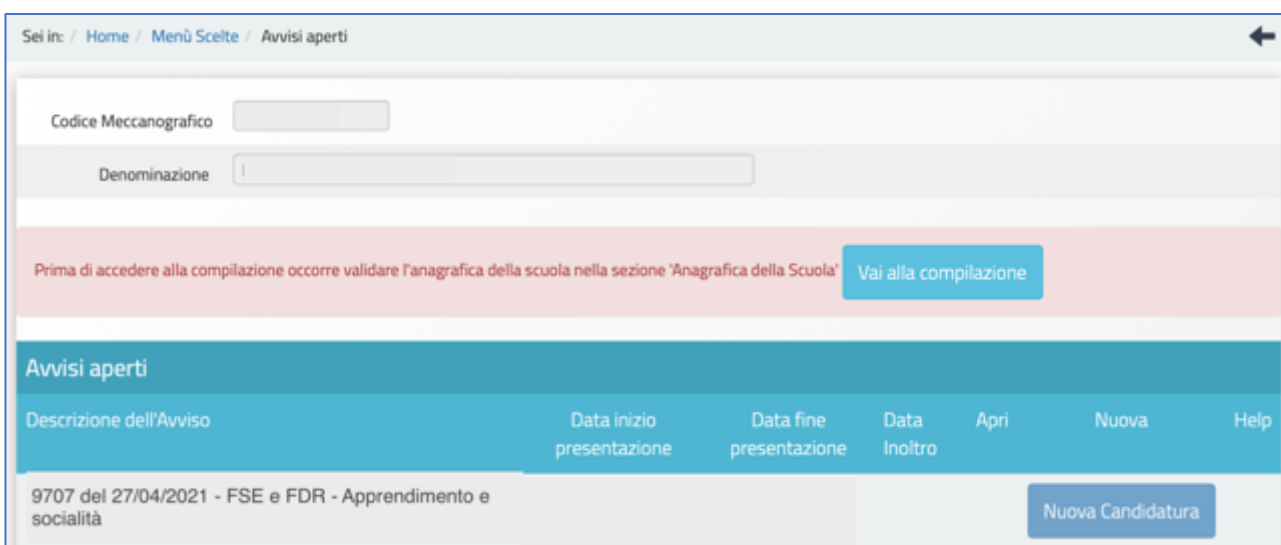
Sei in: / Home / Menù Scelte / Avvisi aperti

Codice Meccanografico

Denominazione

Prima di accedere alla compilazione occorre validare l'anagrafica della scuola nella sezione 'Anagrafica della Scuola' Vai alla compilazione

Avvisi aperti

| Descrizione dell'Avviso | Data inizio presentazione | Data fine presentazione | Data Inoltro | Apri | Nuova | Help |
|---|---|---|---|---|---|---|
| 9707 del 27/04/2021 - FSE e FDR - Apprendimento e socialità | | | | | Nuova Candidatura | |